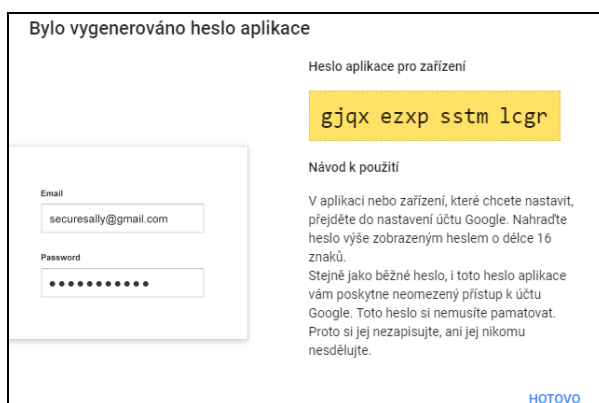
Bylo vygenerováno heslo aplikace

Email
securesally@gmail.com

Password
•••••••••••

Heslo aplikace pro zařízení

gjqx ezxp sstm lcgr

Návod k použití

V aplikaci nebo zařízení, které chcete nastavit, přejděte do nastavení účtu Google. Nahraďte heslo výše zobrazeným heslem o délce 16 znaků.
Stejně jako běžné heslo, i toto heslo aplikace vám poskytne neomezený přístup k účtu Google. Toto heslo si nemusíte pamatovat. Proto si jej nezapisujte, ani jej nikomu nesdělujte.

HOTOVO